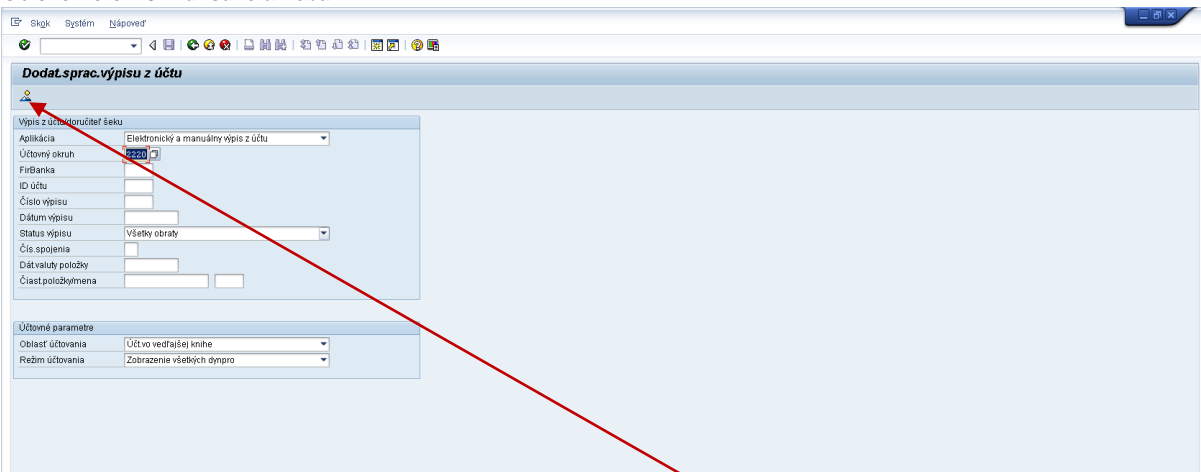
Skok Systém Nápoveď

Dodat.sprac.výpisu z účtu

Výpis z účtu/doručiteľ šeku

Aplikácia | Elektronický a manuálny výpis z účtu
Účtovný okruh | 2220
FirBanka
ID účtu
Číslo výpisu
Dátum výpisu
Status výpisu | Všetky obraty
Čís.spojenia
Dát.valuty položky
Čiast.položky/mena

Účtovné parametre

Oblasť účtovania | Účt.vo vedľajšej knihe
Režim účtovania | Zobrazenie všetkých dynpro